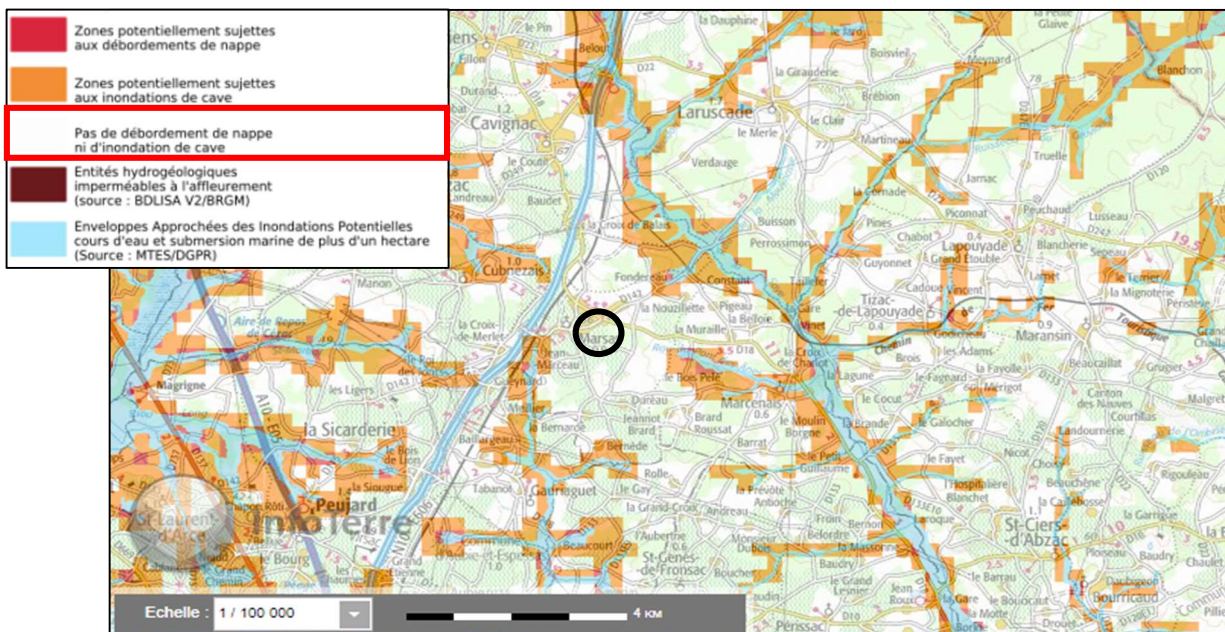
Zones potentiellement sujettes aux débordements de nappe

Zones potentiellement sujettes aux inondations de cave

Pas de débordement de nappe ni d'inondation de cave

Entités hydrogéologiques imperméables à l'affleurement (source : BDLISA V2/BRGM)

Enveloppes Approchées des Inondations Potentielles cours d'eau et submersion marine de plus d'un hectare (Source : MTES/DGPR)

Cavignac
Laruscade
Cubnezais
Lapouyade
Tizac-de-Lapouyade
Marcenais
Maransin
la Sicarderie
Peujard
Gauriaguet
St-Ciers-d'Abzac
St-Genès-de-Fronsac
Bourricaud
Marsas
St-Laurent-d'Arce
InfoTerre

Echelle : 1 / 100 000
4 km